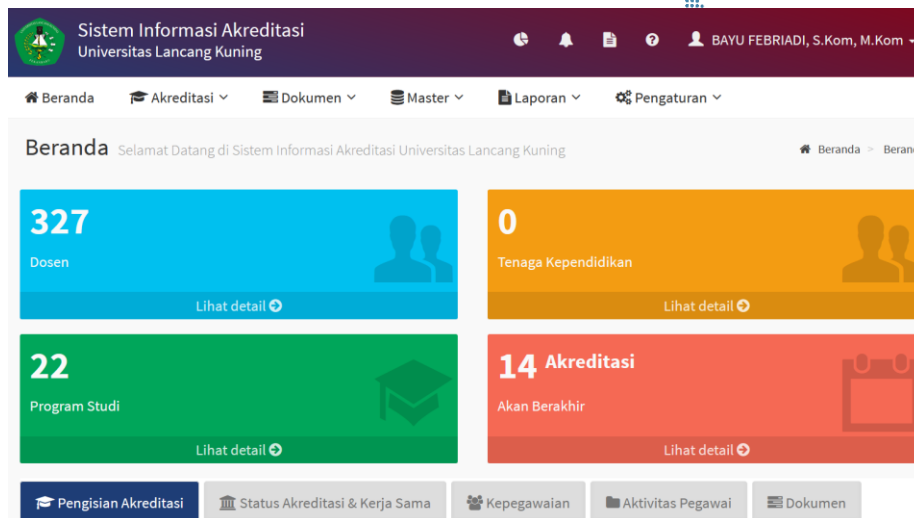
Sistem Informasi Akreditasi
Universitas Lancang Kuning

BAYU FEBRIADI, S.Kom, M.Kom

Beranda Akreditasi Dokumen Master Laporan Pengaturan

Beranda Selamat Datang di Sistem Informasi Akreditasi Universitas Lancang Kuning

Beranda > Beran

327
Dosen
Lihat detail

0
Tenaga Kependidikan
Lihat detail

22
Program Studi
Lihat detail

14 Akreditasi
Akan Berakhir
Lihat detail

Pengisian Akreditasi | Status Akreditasi & Kerja Sama | Kepegawaian | Aktivitas Pegawai | Dokumen